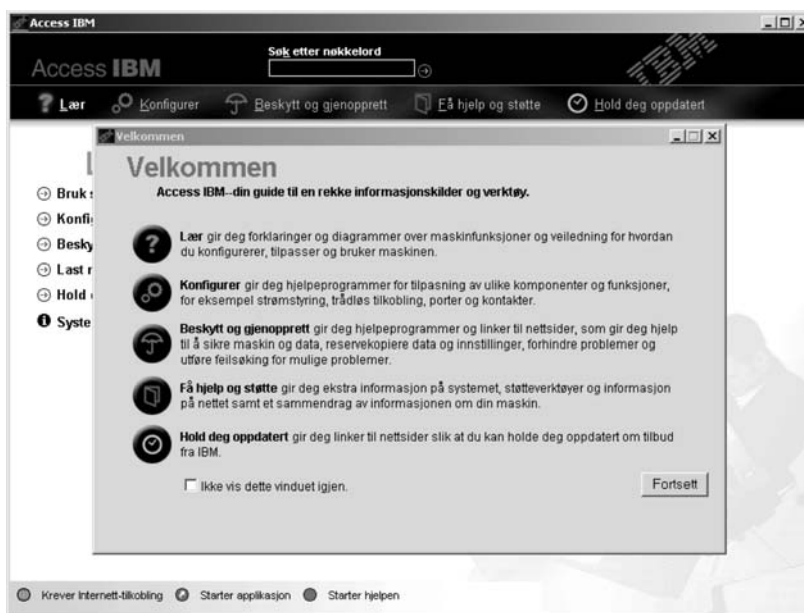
Access IBM

Access IBM

Søk etter nøkkelord

Lær Konfigurer Beskytt og gjenopprett Få hjelp og støtte Hold deg oppdatert

L

Bruk s

Konfi

Besky

Last r

Hold

Syste

Velkommen

Velkommen

Access IBM--din guide til en rekke informasjonskilder og verktøy.

Lær gir deg forklaringer og diagrammer over maskinfunksjoner og veiledning for hvordan du konfigurerer, tilpasser og bruker maskinen.

Konfigurer gir deg hjelpeprogrammer for tilpasning av ulike komponenter og funksjoner, for eksempel strømstyring, trådløs tilkobling, porter og kontakter.

Beskytt og gjenopprett gir deg hjelpeprogrammer og linker til nettsider, som gir deg hjelp til å sikre maskin og data, reservekopiere data og innstillinger, forhindre problemer og utføre feilsøking for mulige problemer.

Få hjelp og støtte gir deg ekstra informasjon på systemet, støtteverktøyer og informasjon på nettet samt et sammendrag av informasjonen om din maskin.

Hold deg oppdatert gir deg linker til nettsider slik at du kan holde deg oppdatert om tilbud fra IBM.

Ikke vis dette vinduet igjen.

Fortsett

Krever Internett-tilkobling Starter applikasjon Starter hjelpen